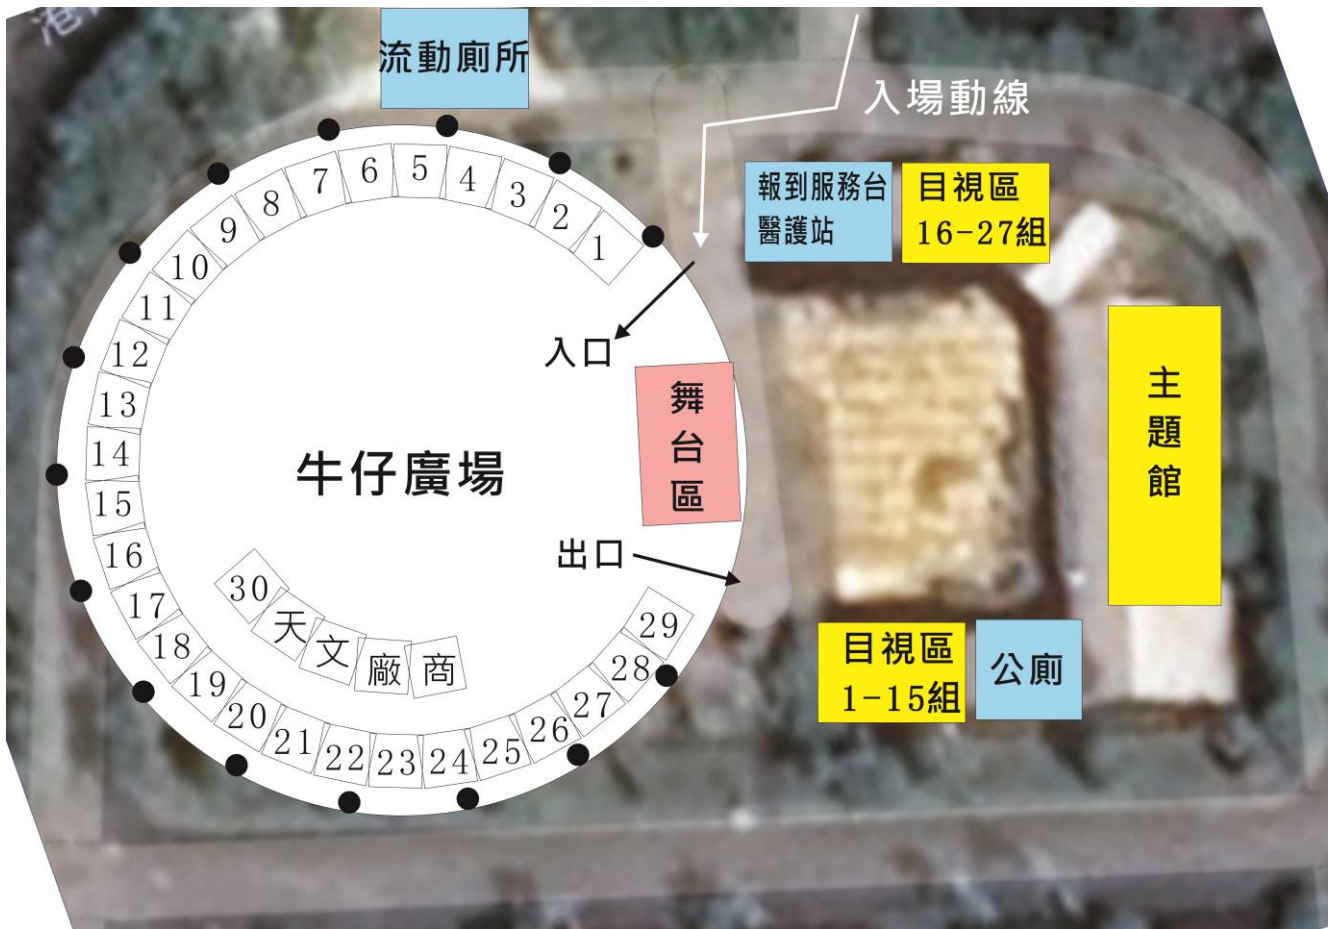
流動廁所

入場動線

報到服務台
醫護站

目視區
16-27組

1 2 3 4 5 6 7 8 9 10 11 12 13 14 15 16 17 18 19 20 21 22 23 24 25 26 27 28 29

入口

舞台區

牛仔廣場

出口

30 天文廠商

主題館

目視區
1-15組

公廁